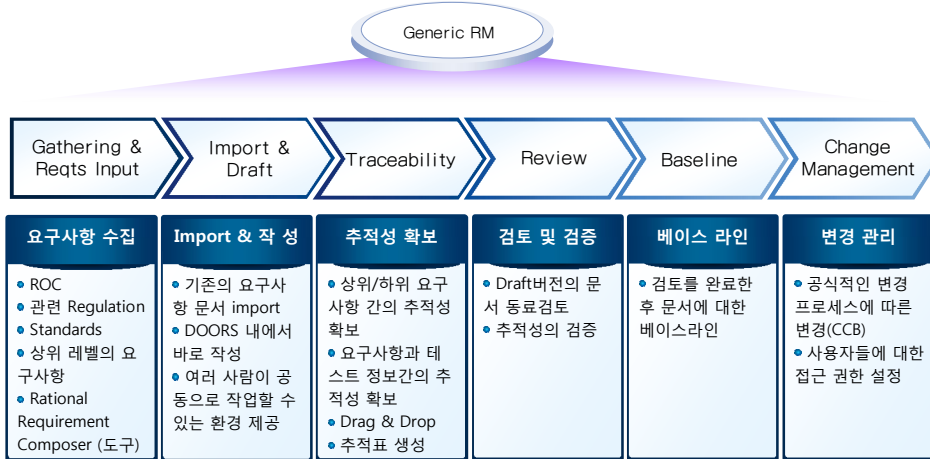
Generic RM

Gathering & Reqts Input

Import & Draft

Traceability

Review

Baseline

Change Management

요구사항 수집

- ROC
- 관련 Regulation
- Standards
- 상위 레벨의 요구사항
- Rational Requirement Composer (도구)

Import & 작 성

- 기존의 요구사항 문서 import
- DOORS 내에서 바로 작성
- 여러 사람이 공동으로 작업할 수 있는 환경 제공

추적성 확보

- 상위/하위 요구사항 간의 추적성 확보
- 요구사항과 테스트 정보간의 추적성 확보
- Drag & Drop
- 추적표 생성

검토 및 검증

- Draft버전의 문서 동료검토
- 추적성의 검증

베이스 라인

- 검토를 완료한 후 문서에 대한 베이스라인

변경 관리

- 공식적인 변경 프로세스에 따른 변경(CCB)
- 사용자들에 대한 접근 권한 설정